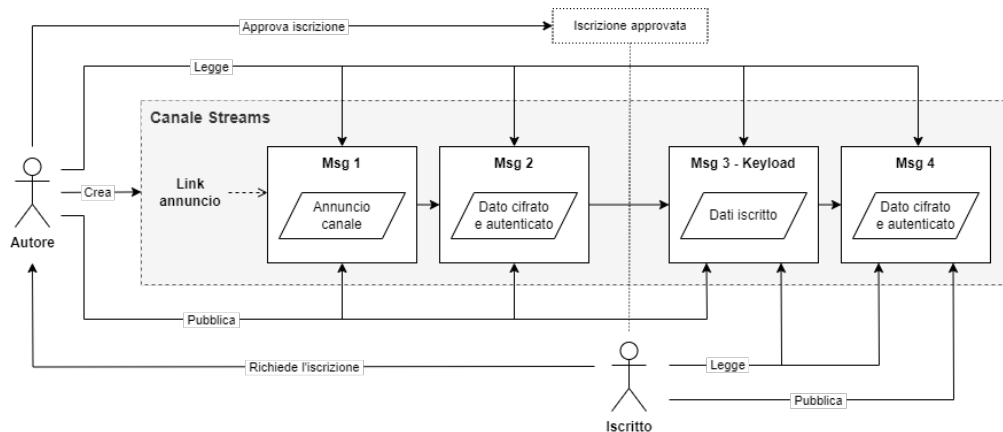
Approva iscrizione

Iscrizione approvata

Legge

Canale Streams

Autore

Crea

Link annuncio

Msg 1

Annuncio canale

Msg 2

Dato cifrato e autenticato

Msg 3 - Keyload

Dati iscritto

Msg 4

Dato cifrato e autenticato

Pubblica

Richiede l'iscrizione

Legge

Pubblica

Iscritto